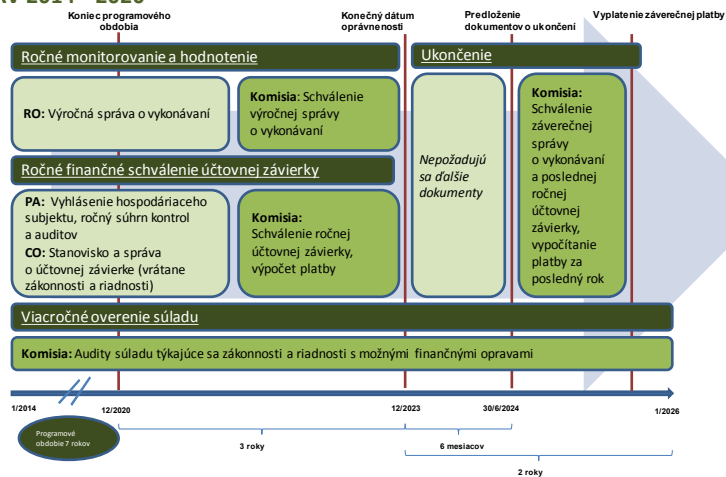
v 2014 - 2020

Koniec programového obdobia

Konečný dátum oprávnenosti

Predloženie dokumentov o ukončení

Vyplatenie záverečnej platby

Ročné monitorovanie a hodnotenie

Ukončenie

RO: Výročná správa o vykonávaní

Komisia: Schválenie výročnej správy o vykonávaní

Nepožadujú sa ďalšie dokumenty

Komisia: Schválenie záverečnej správy o vykonávaní a poslednej ročnej účtovnej závierky, vypočítanie platby za posledný rok

Ročné finančné schválenie účtovnej závierky

PA: Vyhlásenie hospodáriaceho subjektu, ročný súhrn kontrol a auditov
CO: Stanovisko a správa o účtovnej závierke (vrátane zákonnosti a riadnosti)

Komisia: Schválenie ročnej účtovnej závierky, výpočet platby

Viacročné overenie súladu

Komisia: Audity súladu týkajúce sa zákonnosti a riadnosti s možnými finančnými opravami

1/2014

12/2020

12/2023

30/6/2024

1/2026

Programové obdobie 7 rokov

3 roky

6 mesiacov

2 roky